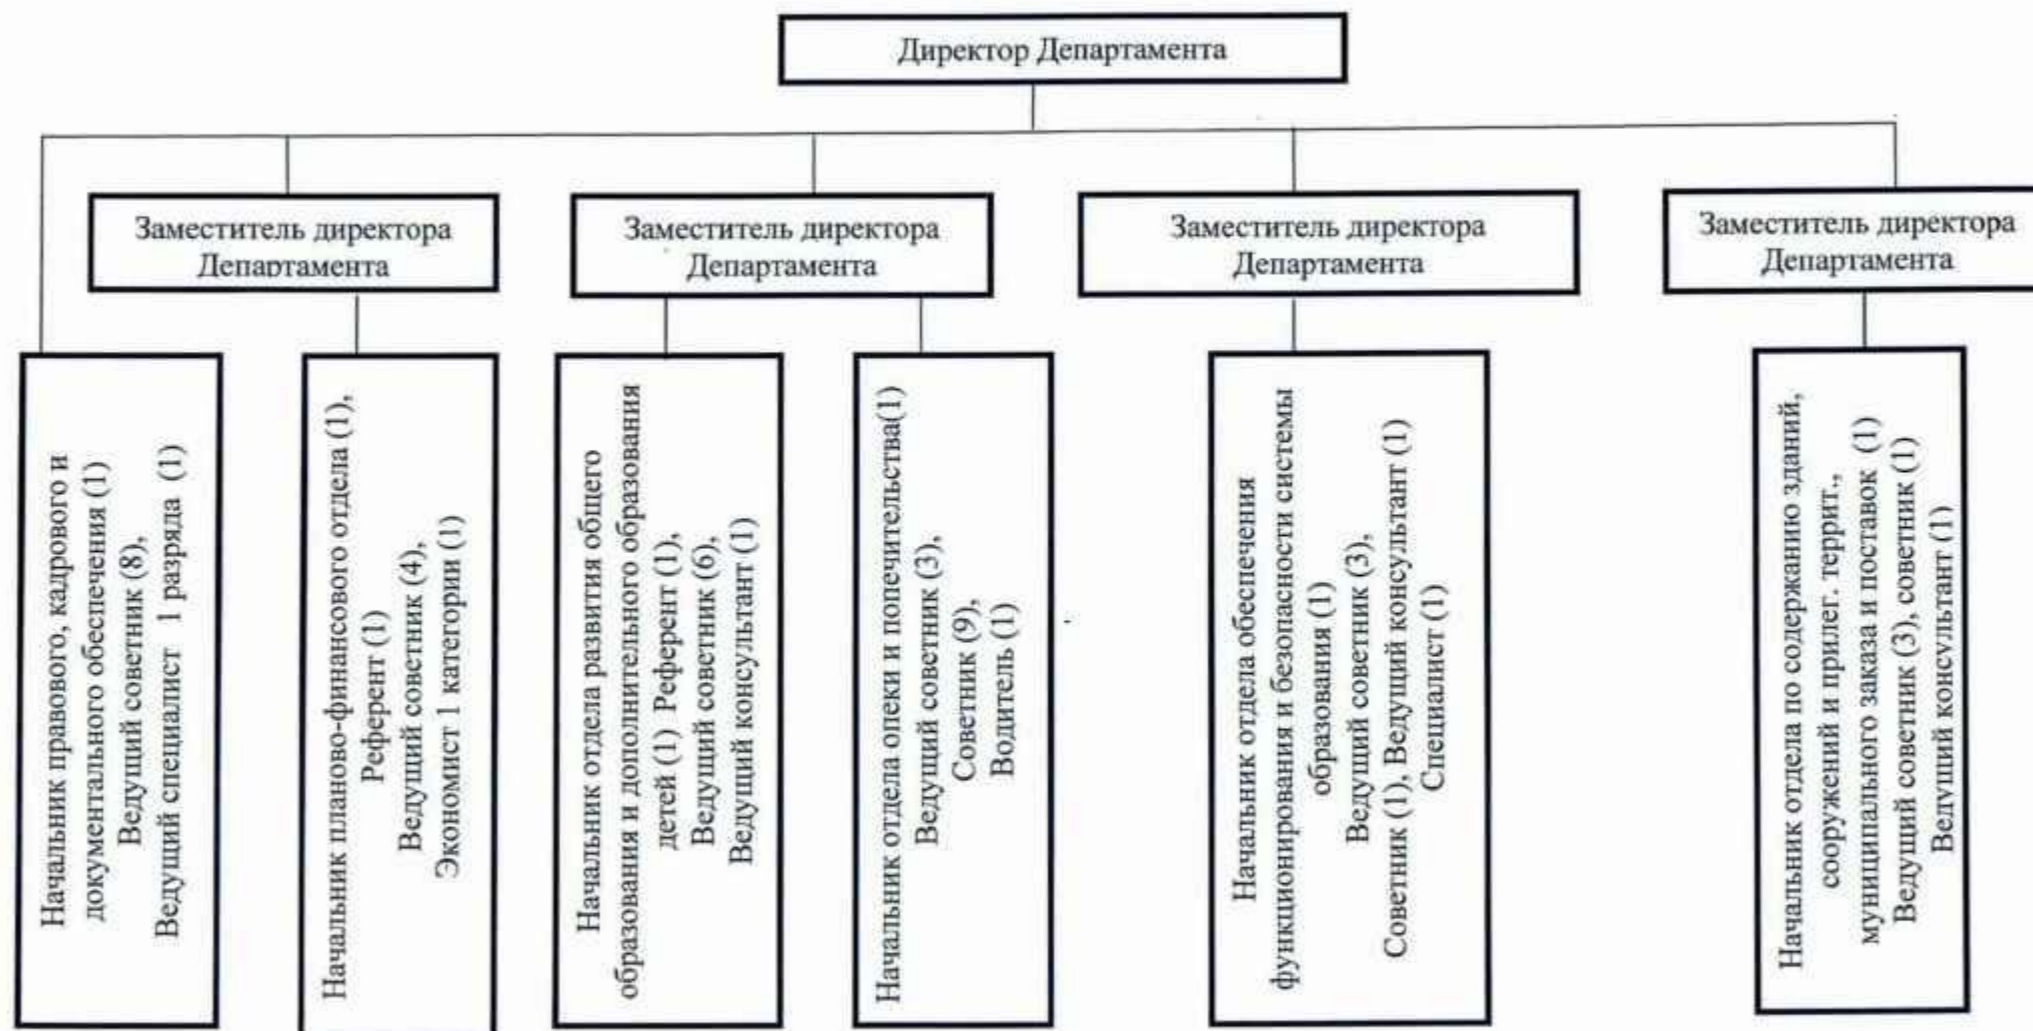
Директор Департамента

Заместитель директора Департамента

Заместитель директора Департамента

Заместитель директора Департамента

Заместитель директора Департамента

Начальник правового, кадрового и документального обеспечения (1) Ведущий советник (8), Ведущий специалист 1 разряда (1)

Начальник планово-финансового отдела (1), Референт (1) Ведущий советник (4), Экономист 1 категории (1)

Начальник отдела развития общего образования и дополнительного образования детей (1) Референт (1), Ведущий советник (6), Ведущий консультант (1)

Начальник отдела опеки и попечительства(1) Ведущий советник (3), Советник (9), Водитель (1)

Начальник отдела обеспечения функционирования и безопасности системы образования (1) Ведущий советник (3), Советник (1), Ведущий консультант (1) Специалист (1)

Начальник отдела по содержанию зданий, сооружений и прилег. террит., муниципального заказа и поставок (1) Ведущий советник (3), советник (1) Ведущий консультант (1)